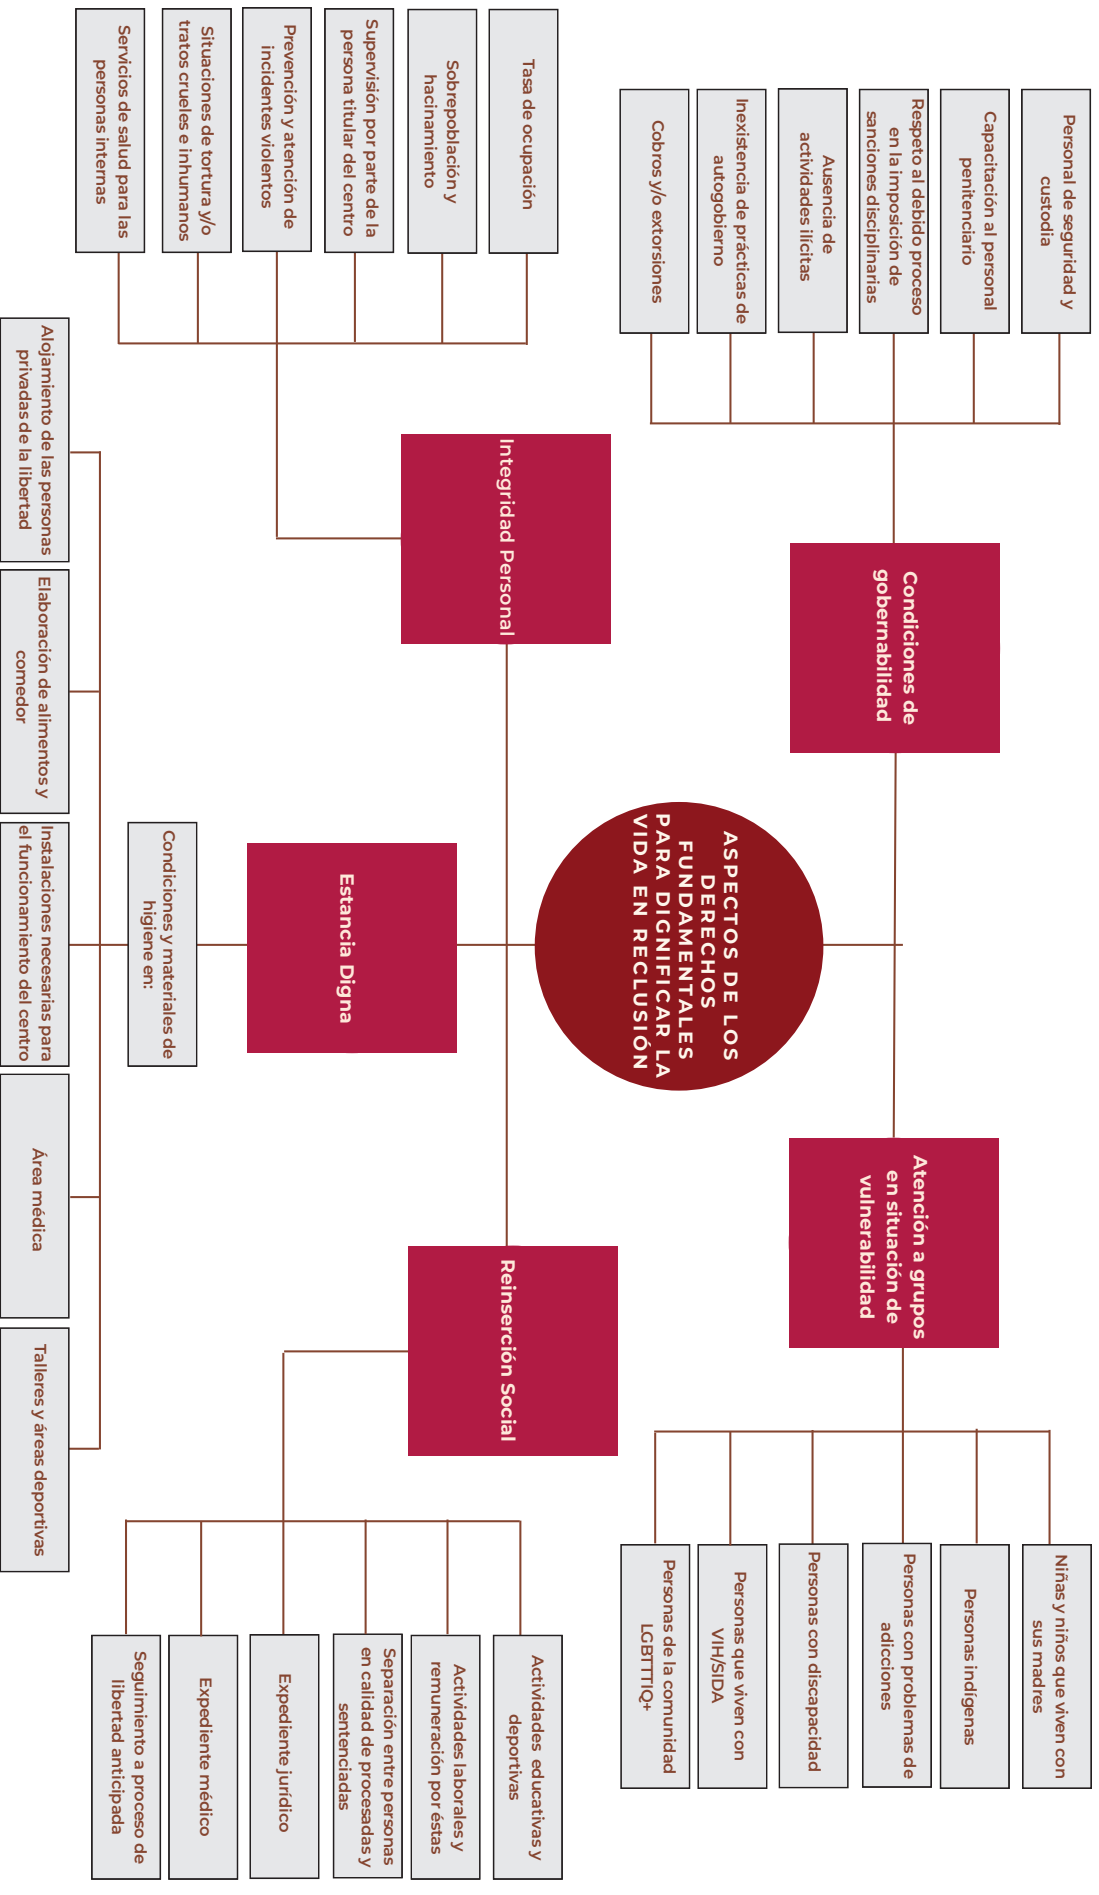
ASPECTOS DE LOS DERECHOS FUNDAMENTALES PARA DIGNIFICAR LA VIDA EN RECLUSIÓN

Condiciones de gobernabilidad

Personal de seguridad y custodia

Capacitación al personal penitenciario

Respeto al debido proceso en la imposición de sanciones disciplinarias

Ausencia de actividades ilícitas

Inexistencia de prácticas de autogobierno

Cobros y/o extorsiones

Integridad Personal

Tasa de ocupación

Sobrepoblación y hacinamiento

Supervisión por parte de la persona titular del centro

Prevención y atención de incidentes violentos

Situaciones de tortura y/o tratos crueles e inhumanos

Servicios de salud para las personas internas

Estancia Digna

Condiciones y materiales de higiene en:

Alojamiento de las personas privadas de la libertad

Elaboración de alimentos y comedor

Instalaciones necesarias para el funcionamiento del centro

Área médica

Talleres y áreas deportivas

Atención a grupos en situación de vulnerabilidad

Niñas y niños que viven con sus madres

Personas indígenas

Personas con problemas de adicciones

Personas con discapacidad

Personas que viven con VIH/SIDA

Personas de la comunidad LGBTTTIQ+

Reinserción Social

Actividades educativas y deportivas

Actividades laborales y remuneración por éstas

Separación entre personas en calidad de procesadas y sentenciadas

Expediente jurídico

Expediente médico

Seguimiento a proceso de libertad anticipada